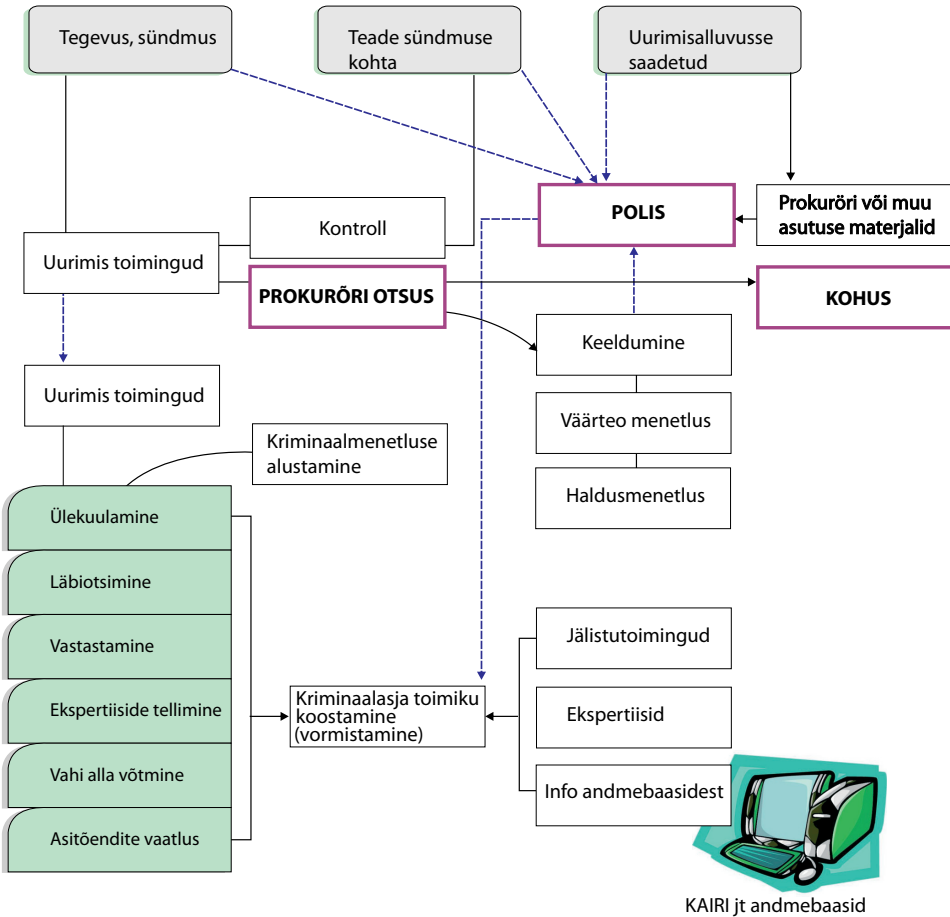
Tegevus, sündmus

Teade sündmuse kohta

Uurimisalluvusse saadetud

POLIS

Prokuröri või muu asutuse materjalid

Kontroll

Uurimis toimingud

PROKURÖRI OTSUS

KOHUS

Keeldumine

Väärteo menetlus

Haldusmenetlus

Uurimis toimingud

Kriminaalmenetluse alustamine

Ülekuulamine

Läbiotsimine

Vastastamine

Ekspertiiside tellimine

Vahi alla võtmine

Asitõendite vaatlus

Kriminaalasja toimiku koostamine (vormistamine)

Jälistutoimingud

Ekspertiisid

Info andmebaasidest

KAIRI jt andmebaasid